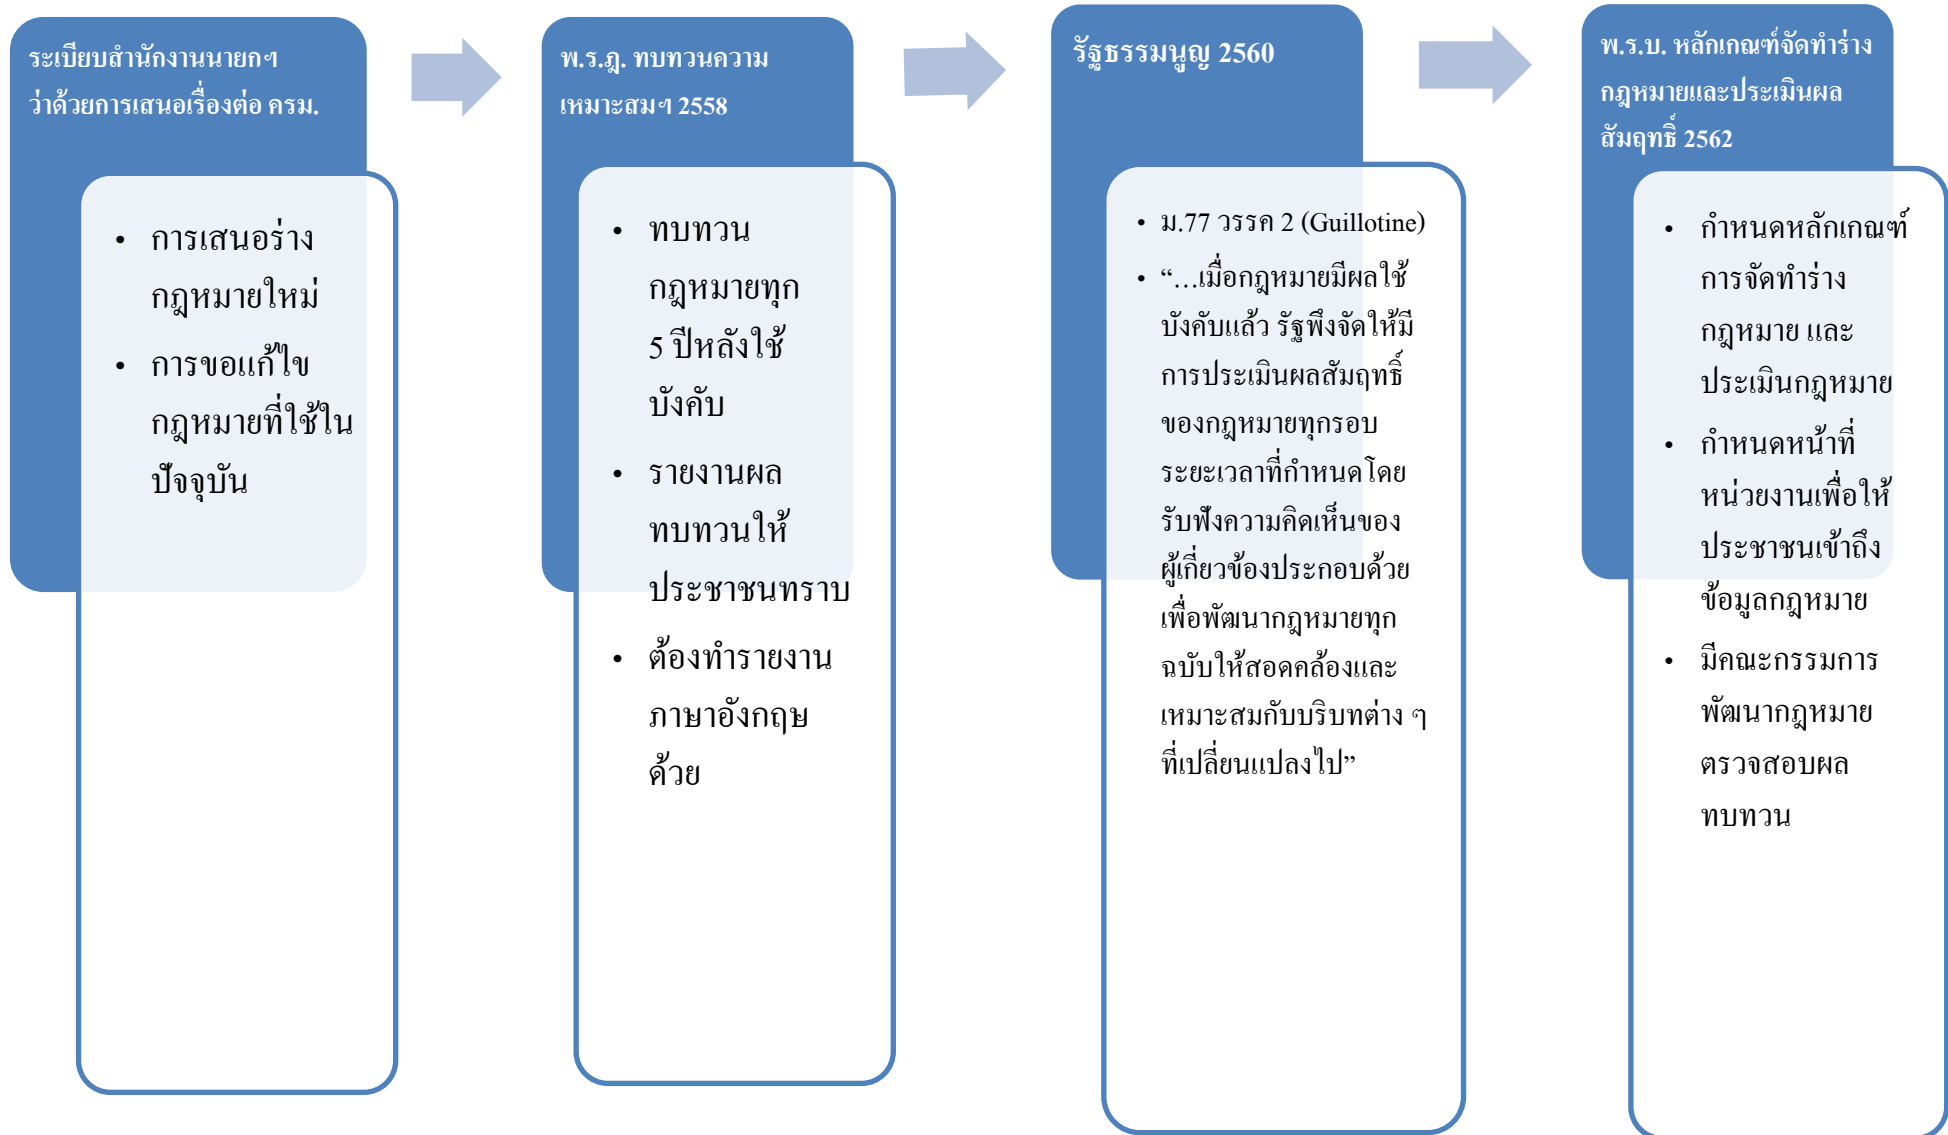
ระเบียบสำนักงานนายกฯ ว่าด้วยการเสนอเรื่องต่อ ครม.

• การเสนอร่างกฎหมายใหม่
• การขอแก้ไขกฎหมายที่ใช้ในปัจจุบัน

พ.ร.ฎ. ทบทวนความเหมาะสมฯ 2558

• ทบทวนกฎหมายทุก 5 ปีหลังใช้บังคับ
• รายงานผลทบทวนให้ประชาชนทราบ
• ต้องทำรายงานภาษาอังกฤษด้วย

รัฐธรรมนูญ 2560

• ม.77 วรรค 2 (Guillotine)
• "...เมื่อกฎหมายมีผลใช้บังคับแล้ว รัฐพึงจัดให้มีการประเมินผลสัมฤทธิ์ของกฎหมายทุกรอบระยะเวลาที่กำหนดโดยรับฟังความคิดเห็นของผู้เกี่ยวข้องประกอบด้วยเพื่อพัฒนากฎหมายทุกฉบับให้สอดคล้องและเหมาะสมกับบริบทต่าง ๆ ที่เปลี่ยนแปลงไป"

พ.ร.บ. หลักเกณฑ์จัดทำร่างกฎหมายและประเมินผลสัมฤทธิ์ 2562

• กำหนดหลักเกณฑ์การจัดทำร่างกฎหมาย และประเมินกฎหมาย
• กำหนดหน้าที่หน่วยงานเพื่อให้ประชาชนเข้าถึงข้อมูลกฎหมาย
• มีคณะกรรมการพัฒนากฎหมายตรวจสอบผลทบทวน